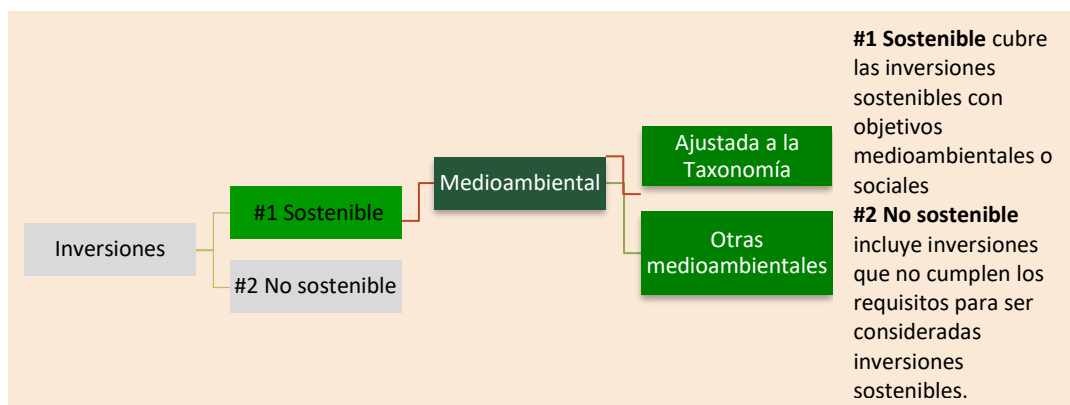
Inversiones

#1 Sostenible

#2 No sostenible

Medioambiental

Ajustada a la Taxonomía

Otras medioambientales

**#1 Sostenible** cubre las inversiones sostenibles con objetivos medioambientales o sociales

**#2 No sostenible** incluye inversiones que no cumplen los requisitos para ser consideradas inversiones sostenibles.